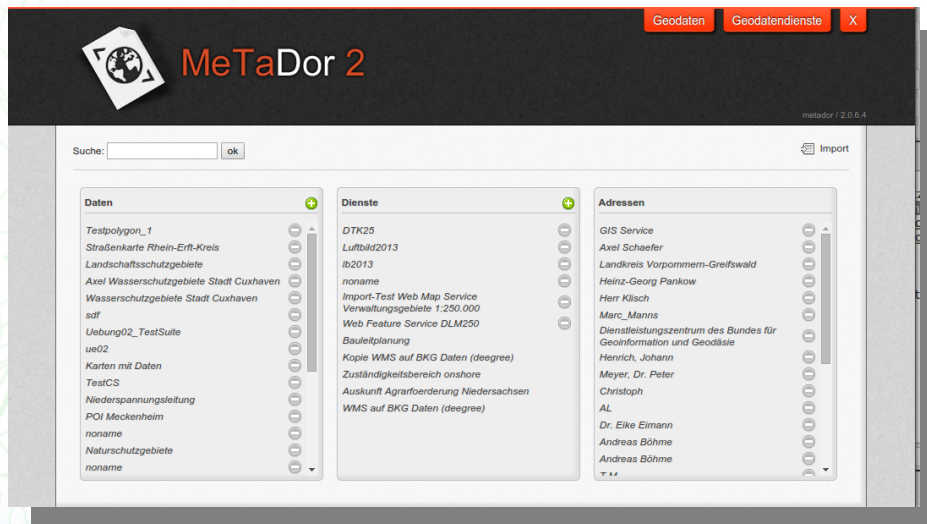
Geodaten Geodatendienste X

MeTaDor 2

metador / 2.0.6.4

Suche: ok

Import

Daten

Testpolygon_1
Straßenkarte Rhein-Erft-Kreis
Landschaftsschutzgebiete
Axel Wasserschutzgebiete Stadt Cuxhaven
Wasserschutzgebiete Stadt Cuxhaven
sdf
Uebung02_TestSuite
ue02
Karten mit Daten
TestCS
Niederspannungsleitung
POI Meckenheim
noname
Naturschutzgebiete
noname

Dienste

DTK25
Luftbild2013
lb2013
noname
Import-Test Web Map Service Verwaltungsgebiete 1:250.000
Web Feature Service DLM250
Bauleitplanung
Kopie WMS auf BKG Daten (deegree)
Zuständigkeitsbereich onshore
Auskunft Agrarfoerderung Niedersachsen
WMS auf BKG Daten (deegree)

Adressen

GIS Service
Axel Schaefer
Landkreis Vorpommern-Greifswald
Heinz-Georg Pankow
Herr Klisch
Marc_Manns
Dienstleistungszentrum des Bundes für Geoinformation und Geodäsie
Henrich, Johann
Meyer, Dr. Peter
Christoph
AL
Dr. Eike Eimann
Andreas Böhme
Andreas Böhme
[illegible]